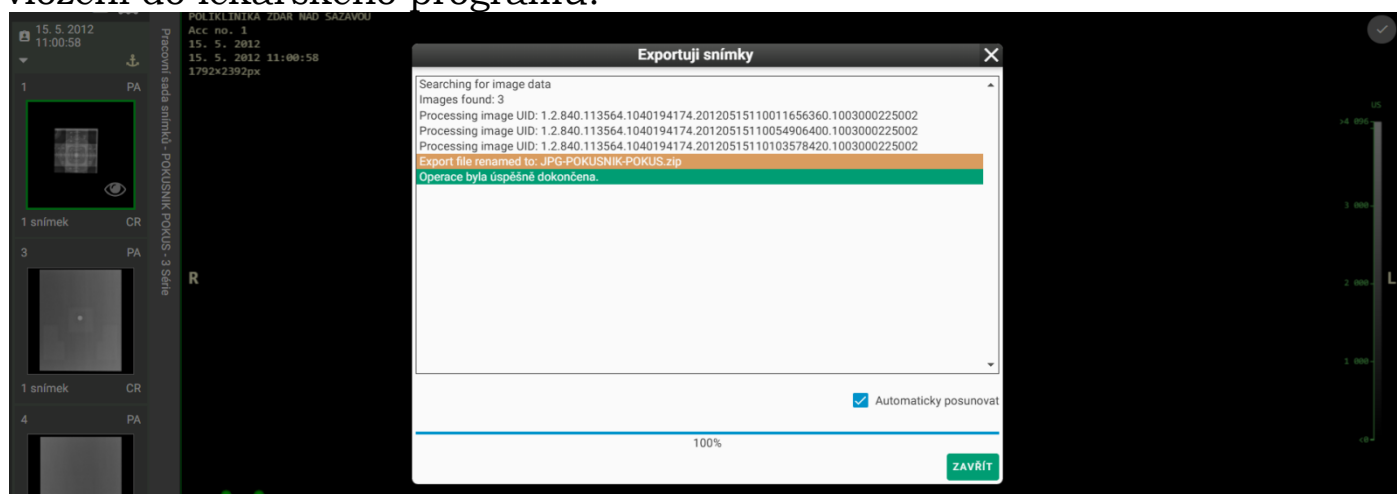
vložení do lékařského programu.

15. 5. 2012 11:00:58

1 PA

1 snímek CR

3 PA

1 snímek CR

4 PA

Pracovní sada snímků - POKUSNIK POKUS - 3 Série

POLIKLINIKA ZDAR NAD SAZAVOU
Acc no. 1
15. 5. 2012
15. 5. 2012 11:00:58
1792×2392px

R

Exportuji snímky

Searching for image data
Images found: 3
Processing image UID: 1.2.840.113564.1040194174.2012051511001165636 0.1003000225002
Processing image UID: 1.2.840.113564.1040194174.2012051511005490640 0.1003000225002
Processing image UID: 1.2.840.113564.1040194174.2012051511010357842 0.1003000225002
Export file renamed to: JPG-POKUSNIK-POKUS.zip
Operace byla úspěšně dokončena.

Automaticky posunovat

100%

ZAVŘÍT

US
>4 096
3 000
2 000
1 000
<0

L